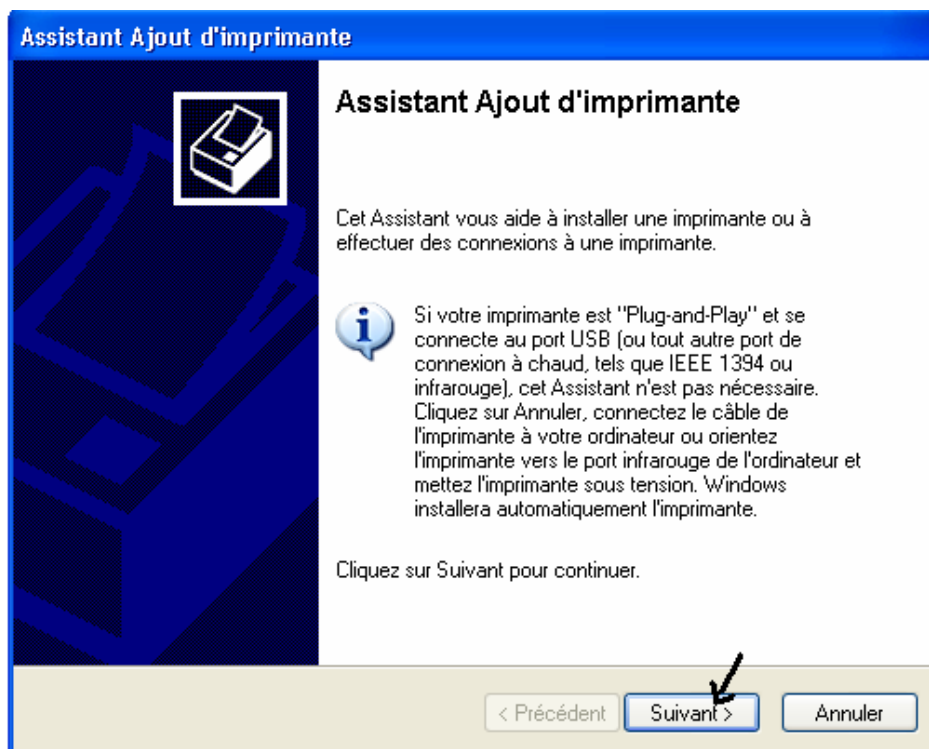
Assistant Ajout d'imprimante

Assistant Ajout d'imprimante

Cet Assistant vous aide à installer une imprimante ou à effectuer des connexions à une imprimante.

Si votre imprimante est "Plug-and-Play" et se connecte au port USB (ou tout autre port de connexion à chaud, tels que IEEE 1394 ou infrarouge), cet Assistant n'est pas nécessaire. Cliquez sur Annuler, connectez le câble de l'imprimante à votre ordinateur ou orientez l'imprimante vers le port infrarouge de l'ordinateur et mettez l'imprimante sous tension. Windows installera automatiquement l'imprimante.

Cliquez sur Suivant pour continuer.

< Précédent
Suivant >
Annuler